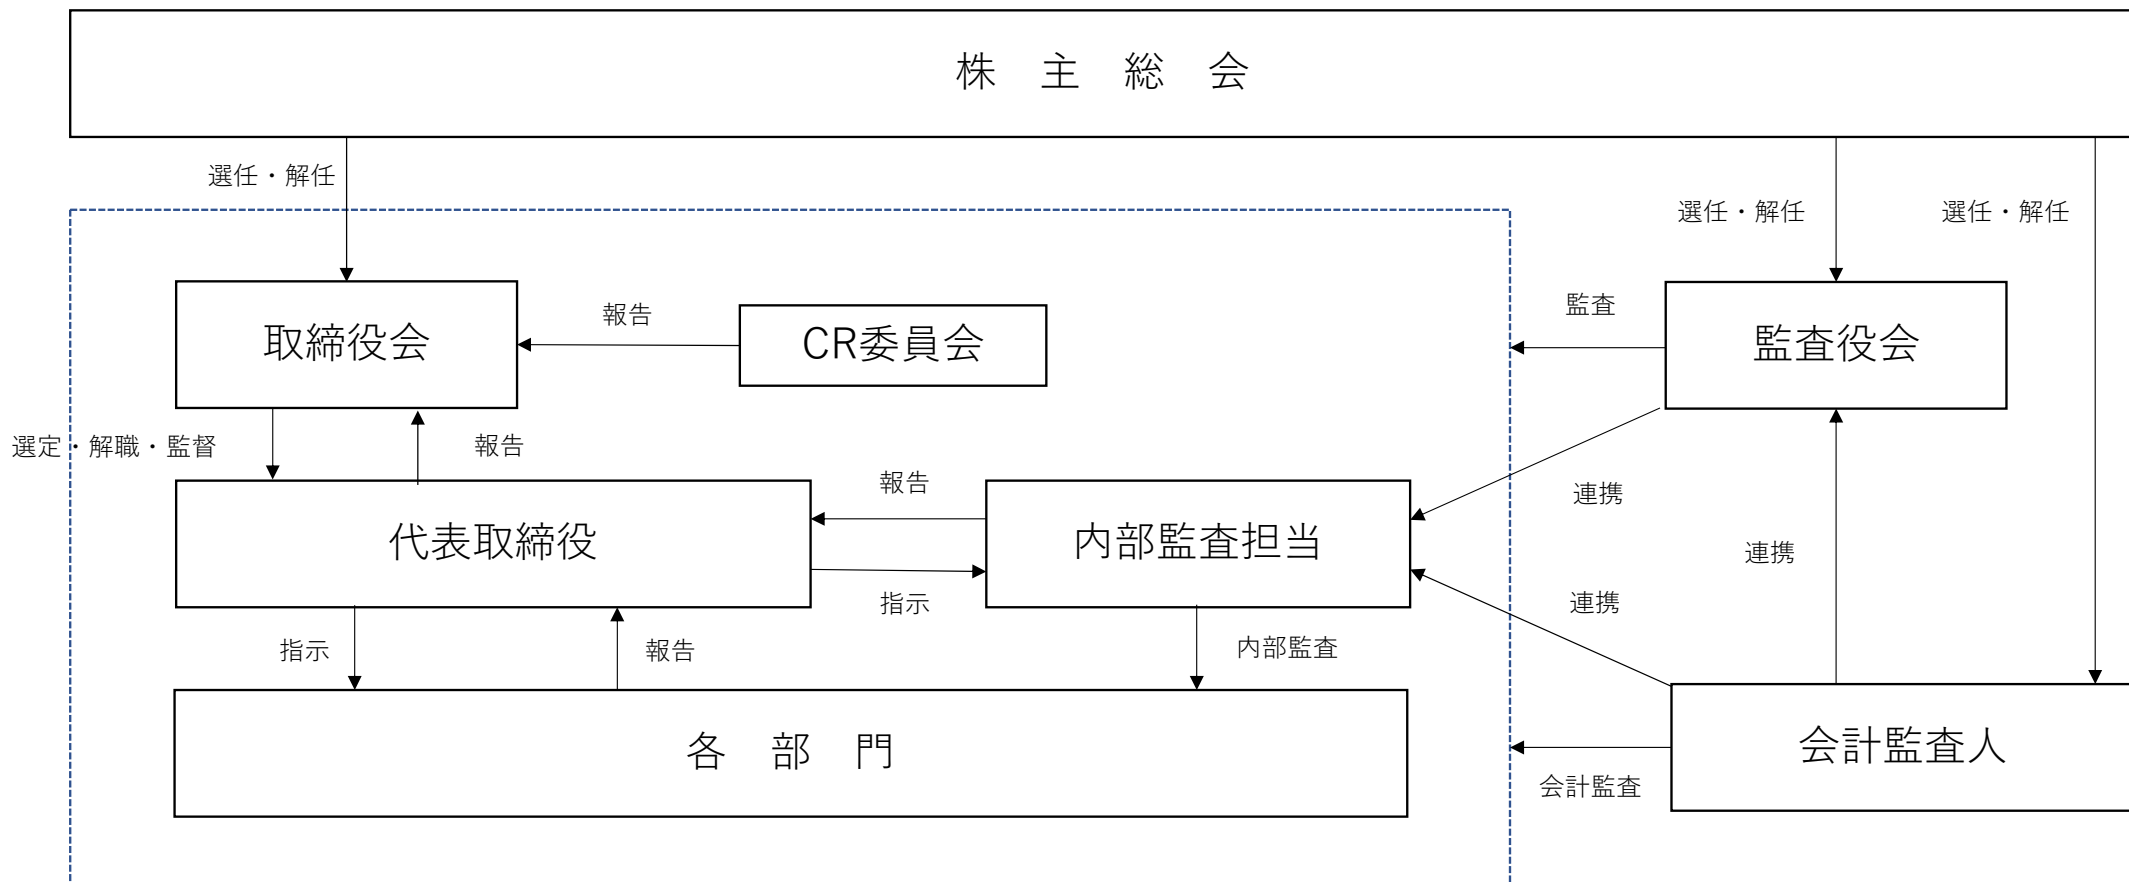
株 主 総 会

選任・解任

選任・解任

選任・解任

取締役会

報告

CR委員会

監査

監査役会

選定・解職・監督

報告

報告

代表取締役

内部監査担当

連携

連携

指示

連携

指示

報告

内部監査

各 部 門

会計監査人

会計監査